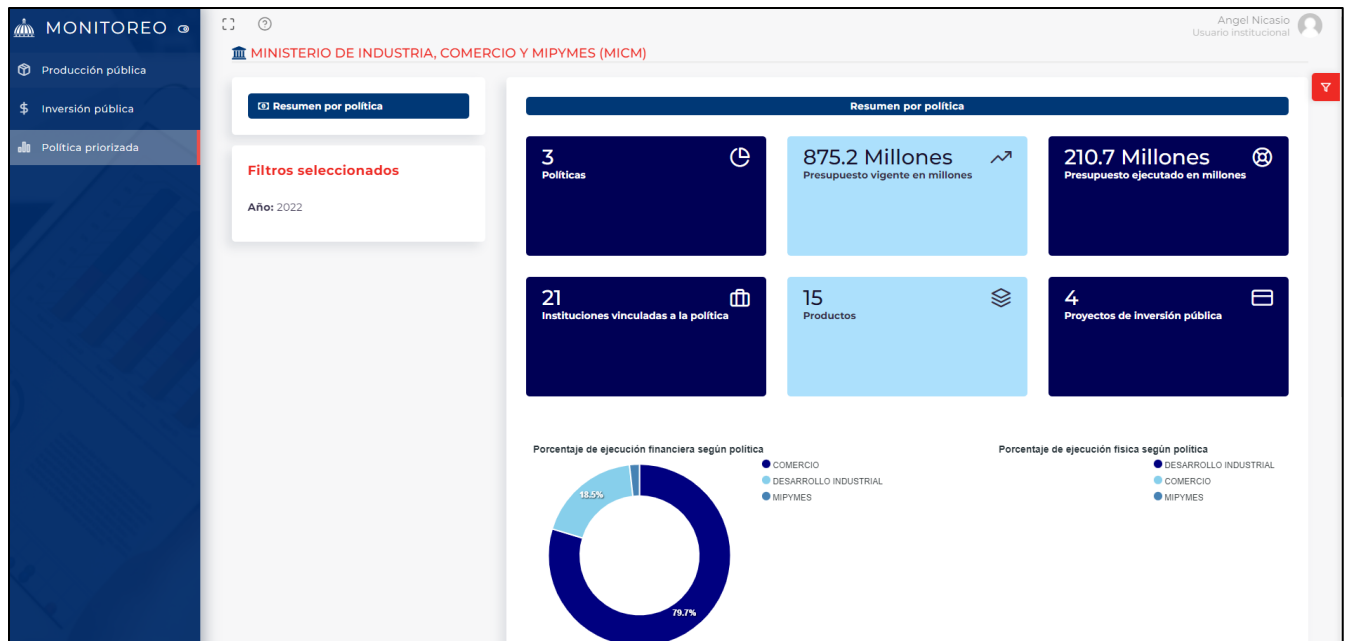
MONITOREO

Producción pública

Inversión pública

Política priorizada

Angel Nicasio
Usuario institucional

MINISTERIO DE INDUSTRIA, COMERCIO Y MIPYMES (MICM)

Resumen por política

Filtros seleccionados

Año: 2022

Resumen por política

3
Políticas

875.2 Millones
Presupuesto vigente en millones

210.7 Millones
Presupuesto ejecutado en millones

21
Instituciones vinculadas a la política

15
Productos

4
Proyectos de inversión pública

Porcentaje de ejecución financiera según política

COMERCIO
DESARROLLO INDUSTRIAL
MIPYMES

18.5%

79.7%

Porcentaje de ejecución física según política

DESARROLLO INDUSTRIAL
COMERCIO
MIPYMES